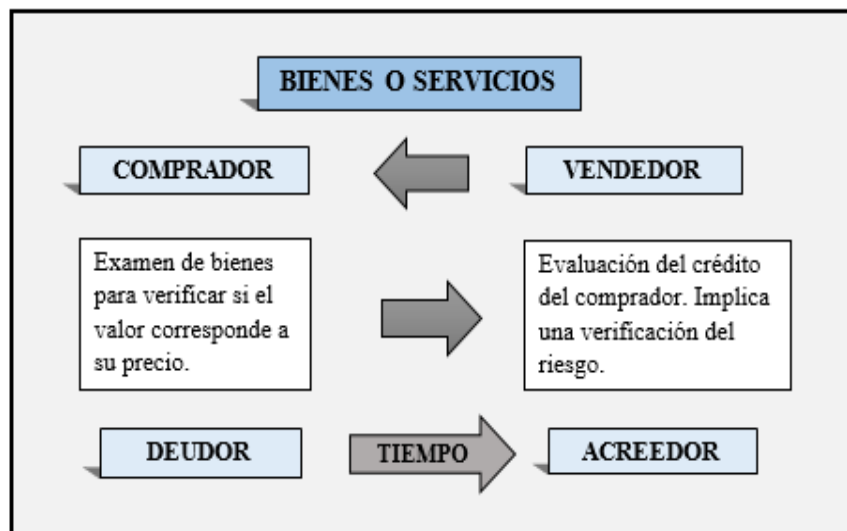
BIENES O SERVICIOS

COMPRADOR

VENDEDOR

Examen de bienes para verificar si el valor corresponde a su precio.

Evaluación del crédito del comprador. Implica una verificación del riesgo.

DEUDOR

TIEMPO

ACREEDOR